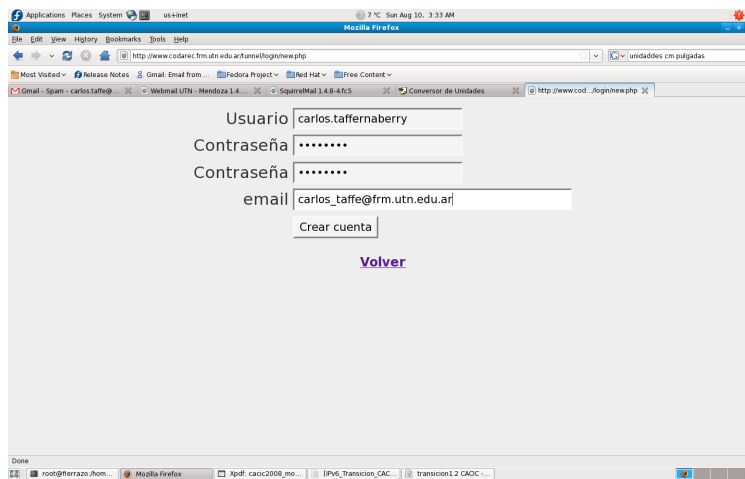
Applications Places System us+inet
7 °C Sun Aug 10, 3:33 AM
Mozilla Firefox
File Edit View History Bookmarks Tools Help
http://www.codarec.frm.utn.edu.ar/tunnel/login/new.php
unidaddes cm pulgadas
Most Visited Release Notes Gmail: Email from ... Fedora Project Red Hat Free Content
Gmail - Spam - carlos.taffe@... Webmail UTN - Mendoza 1.4.... SquirrelMail 1.4.8-4.fc5 Conversor de Unidades http://www.cod.../login/new.php

Usuario carlos.taffernaberry
Contraseña ••••••••
Contraseña ••••••••
email carlos_taffe@frm.utn.edu.ar
Crear cuenta

Volver

Done
root@ferrazo:/hom... Mozilla Firefox Xpdf: cacic2008_mo... [IPv6_Transicion_CAC... transicion1.2 CACIC -...